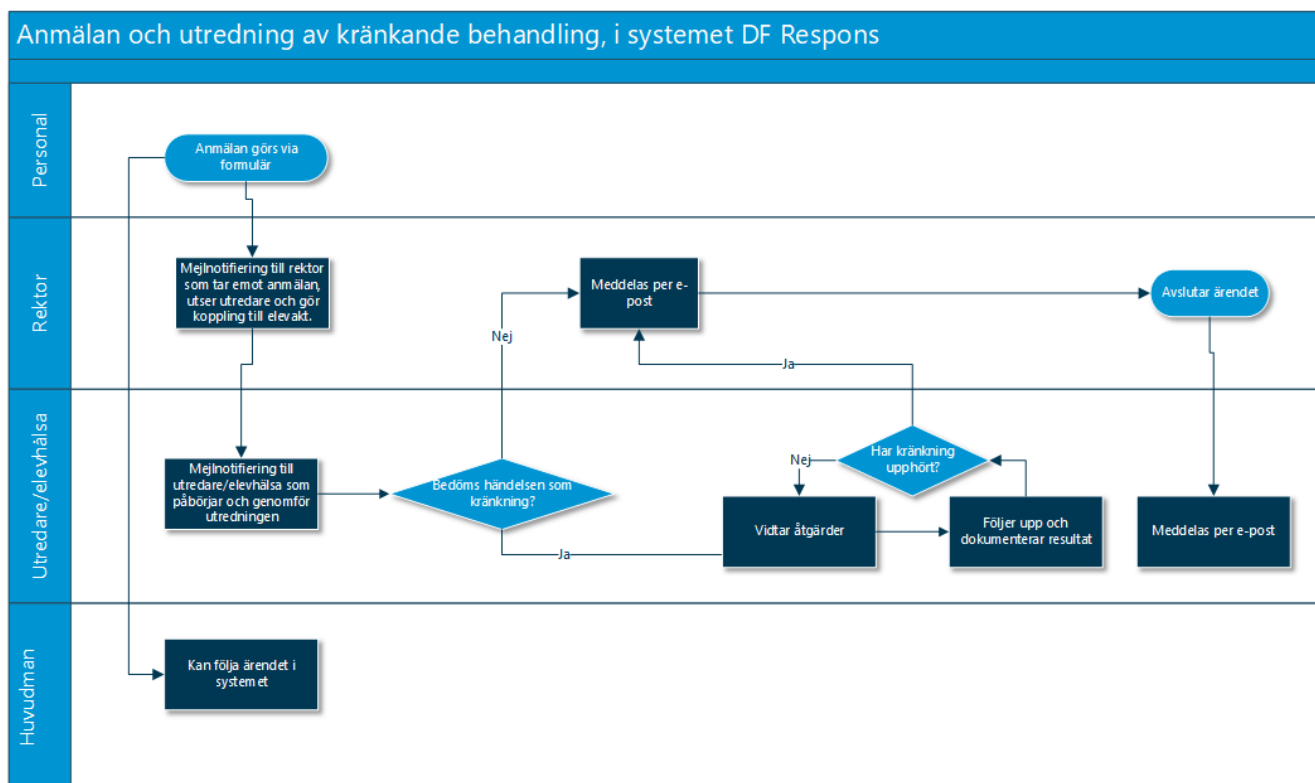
Anmälan och utredning av kränkande behandling, i systemet DF Respons

Personal

Anmälan görs via formulär

Rektor

Mejlnotifiering till rektor som tar emot anmälan, utser utredare och gör koppling till elevakt.

Nej

Meddelas per e-post

Avslutar ärendet

Ja

Utredare/elevhälsa

Mejlnotifiering till utredare/elevhälsa som påbörjar och genomför utredningen

Bedöms händelsen som kränkning?

Ja

Nej

Har kränkning upphört?

Vidtar åtgärder

Följer upp och dokumenterar resultat

Meddelas per e-post

Huvudman

Kan följa ärendet i systemet